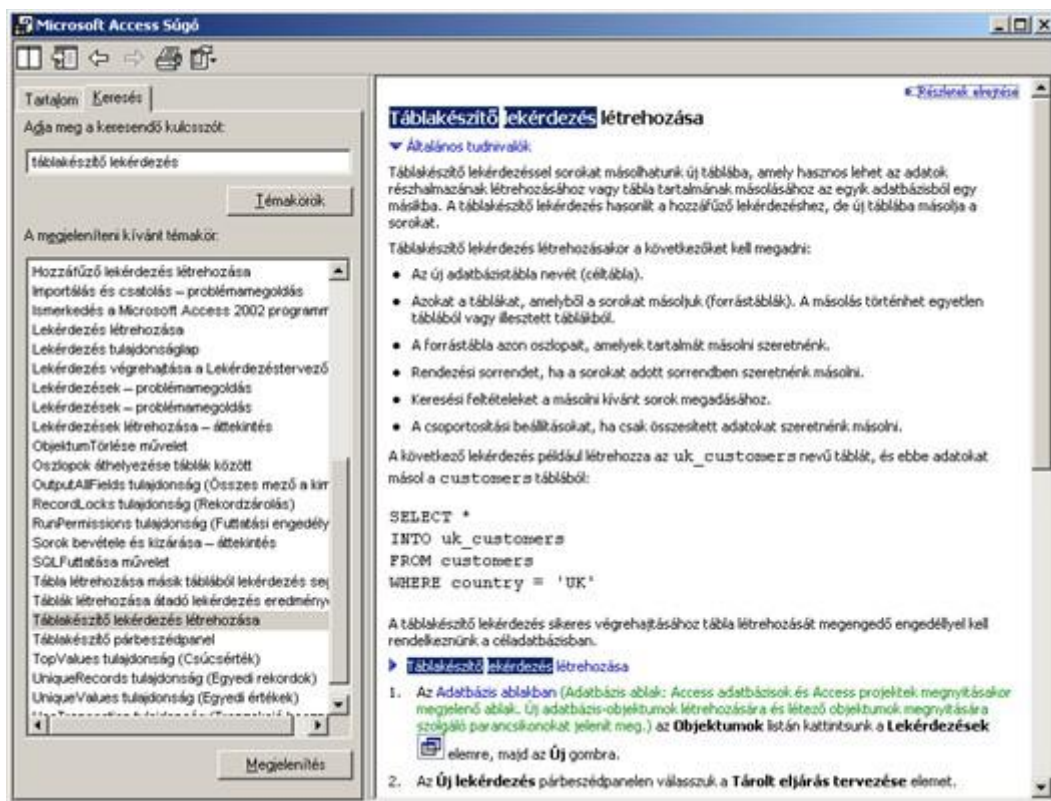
Microsoft Access Súgó

Tartalom Keresés

Adja meg a keresendő kulcsszót:

táblakészítő lekérdezés

Témakörök

A megjeleníteni kívánt témakör:

Hozzáfűző lekérdezés létrehozása
Importálás és csatolás – problémamegoldás
Ismerkedés a Microsoft Access 2002 programm
Lekérdezés létrehozása
Lekérdezés tulajdonságlap
Lekérdezés végrehajtása a Lekérdezéstervező
Lekérdezések – problémamegoldás
Lekérdezések – problémamegoldás
Lekérdezések létrehozása – áttekintés
ObjektumTörlése művelet
Oszlopok áthelyezése táblák között
OutputAllFields tulajdonság (Összes mező a kim
RecordLocks tulajdonság (Rekordzárolás)
RunPermissions tulajdonság (Futtatási engedély
Sorok bevétele és kizárása – áttekintés
SQLFuttatása művelet
Tábla létrehozása másik táblából lekérdezés se
Táblák létrehozása átadó lekérdezés eredmény
Táblakészítő lekérdezés létrehozása
Táblakészítő párbeszédpanel
TopValues tulajdonság (Csúcsérték)
UniqueRecords tulajdonság (Egyedi rekordok)
UniqueValues tulajdonság (Egyedi értékek)
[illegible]

Megjelenítés

Részletek elrejtése

Táblakészítő lekérdezés létrehozása

Általános tudnivalók

Táblakészítő lekérdezéssel sorokat másolhatunk új táblába, amely hasznos lehet az adatok részhalmazának létrehozásához vagy tábla tartalmának másolásához az egyik adatbázisból egy másikba. A táblakészítő lekérdezés hasonlít a hozzáfűző lekérdezéshez, de új táblába másolja a sorokat.

Táblakészítő lekérdezés létrehozásakor a következőket kell megadni:

• Az új adatbázistábla nevét (céltábla).
• Azokat a táblákat, amelyből a sorokat másoljuk (forrástáblák). A másolás történhet egyetlen táblából vagy illesztett táblákból.
• A forrástábla azon oszlopait, amelyek tartalmát másolni szeretnénk.
• Rendezési sorrendet, ha a sorokat adott sorrendben szeretnénk másolni.
• Keresési feltételeket a másolni kívánt sorok megadásához.
• A csoportosítási beállításokat, ha csak összesített adatokat szeretnénk másolni.

A következő lekérdezés például létrehozza az uk_customers nevű táblát, és ebbe adatokat másol a customers táblából:

SELECT *
INTO uk_customers
FROM customers
WHERE country = 'UK'

A táblakészítő lekérdezés sikeres végrehajtásához tábla létrehozását megengedő engedéllyel kell rendelkeznünk a céladatbázisban.

Táblakészítő lekérdezés létrehozása

1. Az Adatbázis ablakban (Adatbázis ablak: Access adatbázisok és Access projektek megnyitásakor megjelenő ablak. Új adatbázis-objektumok létrehozására és létező objektumok megnyitására szolgáló parancsikonokat jelenít meg.) az Objektumok listán kattintsunk a Lekérdezések elemre, majd az Új gombra.
2. Az Új lekérdezés párbeszédpanelen válasszuk a Tárolt eljárás tervezése elemet.